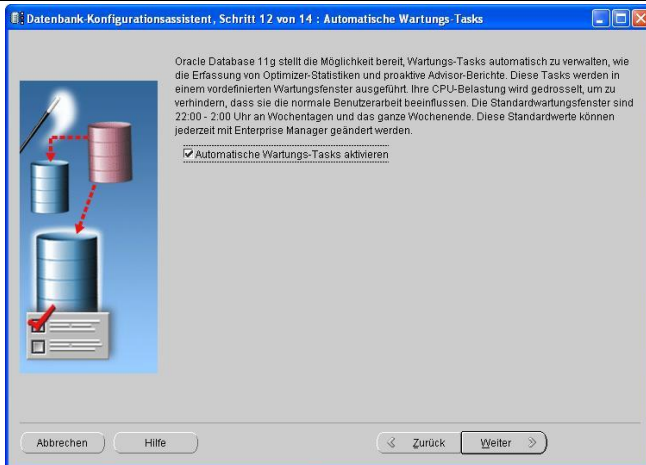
Datenbank-Konfigurationsassistent, Schritt 12 von 14 : Automatische Wartungs-Tasks

Oracle Database 11g stellt die Möglichkeit bereit, Wartungs-Tasks automatisch zu verwalten, wie die Erfassung von Optimizer-Statistiken und proaktive Advisor-Berichte. Diese Tasks werden in einem vordefinierten Wartungsfenster ausgeführt. Ihre CPU-Belastung wird gedrosselt, um zu verhindern, dass sie die normale Benutzerarbeit beeinflussen. Die Standardwartungsfenster sind 22:00 - 2:00 Uhr an Wochentagen und das ganze Wochenende. Diese Standardwerte können jederzeit mit Enterprise Manager geändert werden.

Automatische Wartungs-Tasks aktivieren

Abbrechen
Hilfe
Zurück
Weiter